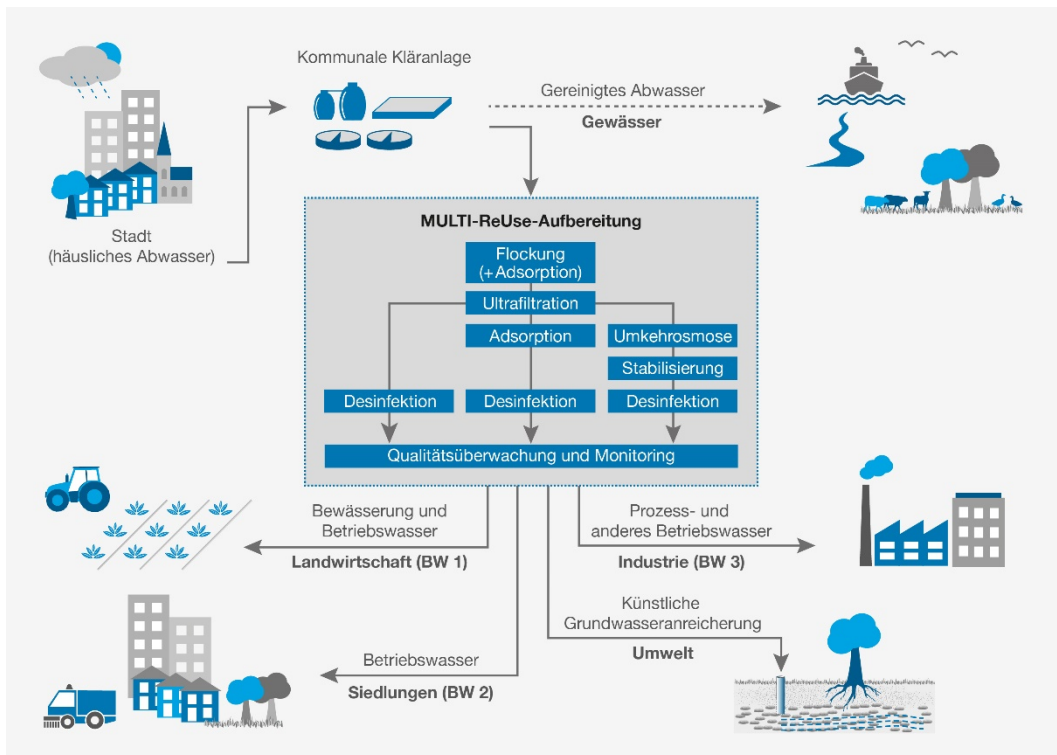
Kommunale Kläranlage

Gereinigtes Abwasser
**Gewässer**

Stadt
(häusliches Abwasser)

**MULTI-ReUse-Aufbereitung**

Flockung
(+Adsorption)

Ultrafiltration

Adsorption

Umkehrosmose

Stabilisierung

Desinfektion

Desinfektion

Desinfektion

Qualitätsüberwachung und Monitoring

Bewässerung und Betriebswasser
**Landwirtschaft (BW 1)**

Prozess- und anderes Betriebswasser
**Industrie (BW 3)**

Künstliche Grundwasseranreicherung
**Umwelt**

Betriebswasser
**Siedlungen (BW 2)**